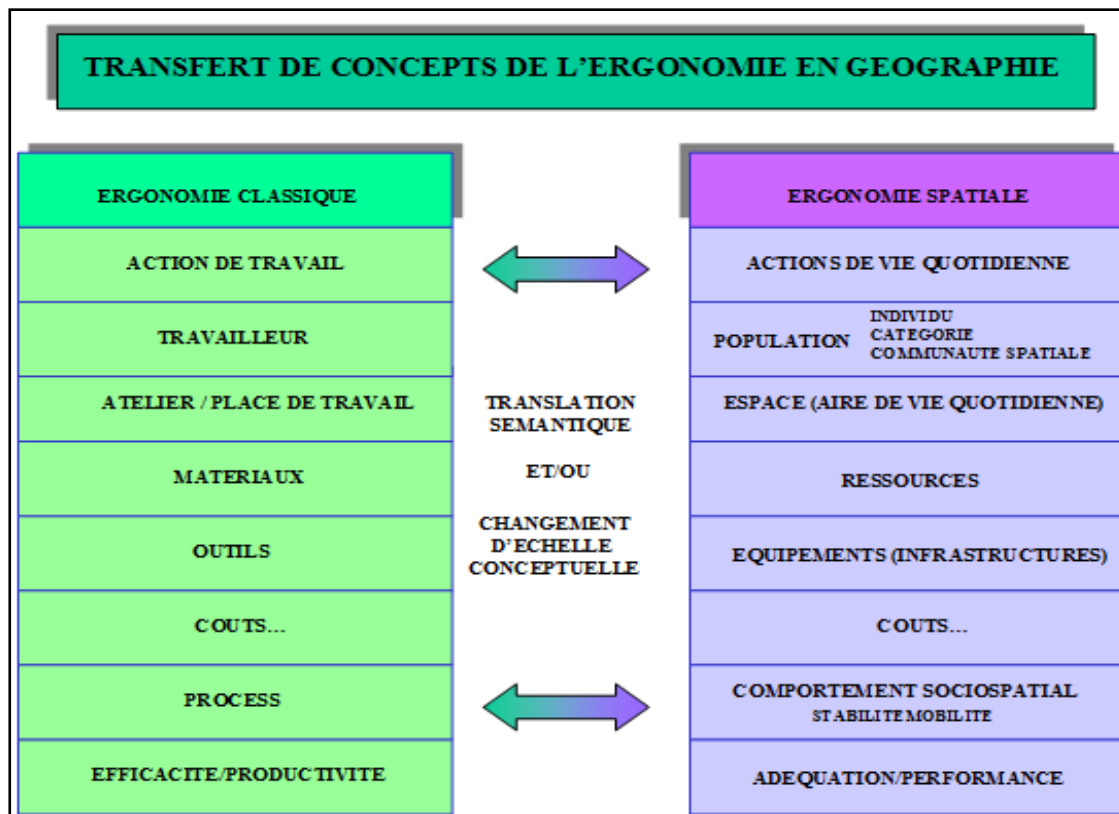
TRANSFERT DE CONCEPTS DE L'ERGONOMIE EN GEOGRAPHIE

| ERGONOMIE CLASSIQUE | ERGONOMIE SPATIALE |
|---|---|
| ACTION DE TRAVAIL | ACTIONS DE VIE QUOTIDIENNE |
| TRAVAILLEUR | POPULATION INDIVIDU CATEGORIE COMMUNAUTE SPATIALE |
| ATELIER / PLACE DE TRAVAIL | ESPACE (AIRE DE VIE QUOTIDIENNE) |
| MATERIAUX | RESSOURCES |
| OUTILS | EQUIPEMENTS (INFRASTRUCTURES) |
| COUTS... | COUTS... |
| PROCESS | COMPORTEMENT SOCIOSPATIAL STABILITE MOBILITE |
| EFFICACITE/PRODUCTIVITE | ADEQUATION/PERFORMANCE |

TRANSLATION SEMANTIQUE

ET/OU

CHANGEMENT D'ECHELLE CONCEPTUELLE